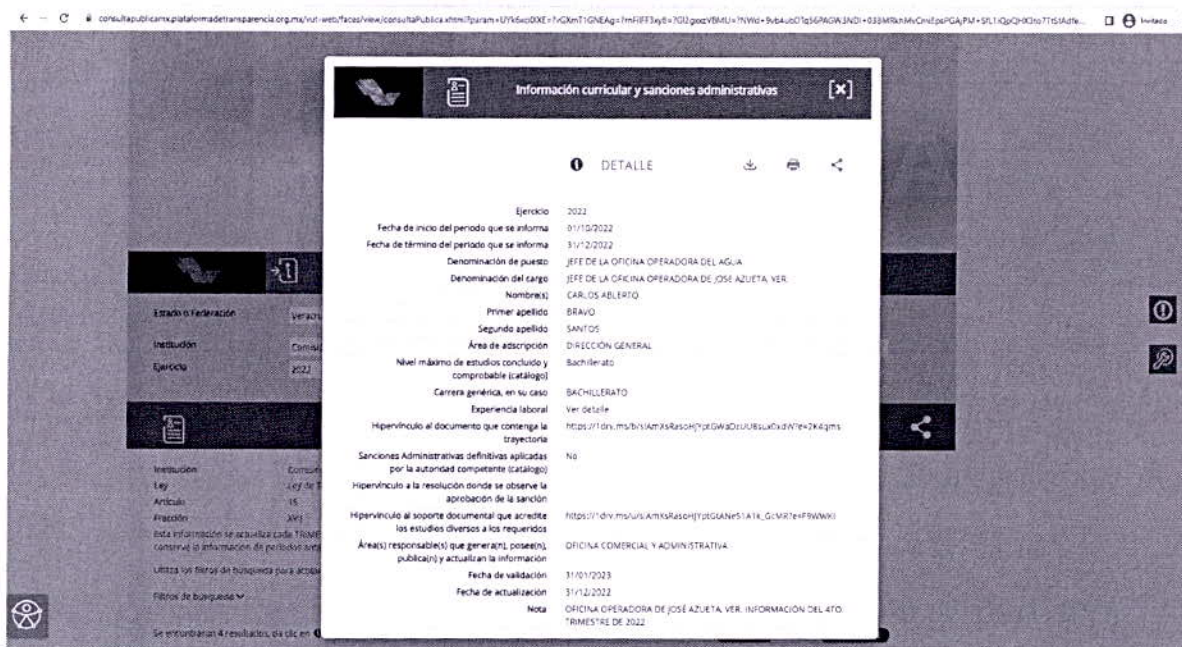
consultapublicamx.plataformadetransparencia.org.mx/vut-web/faces/view/consultaPublica.xhtml?param=UYk6wzDXE=7vGXmT1GNEAg=?mFIFF3xy8=7GUgoozVBMU=?NWd=9vb4ubO1qS6PAGW3NDl=03BMRkhMvCmEpsPGAJPM=SfL1iQpQHK3to7Tt5tAdfe... Invitado

Información curricular y sanciones administrativas [x]

DETALLE

| | |
|---|---|
| Ejercicio | 2022 |
| Fecha de inicio del periodo que se informa | 01/10/2022 |
| Fecha de término del periodo que se informa | 31/12/2022 |
| Denominación de puesto | JEFE DE LA OFICINA OPERADORA DEL AGUA |
| Denominación del cargo | JEFE DE LA OFICINA OPERADORA DE JOSE AZUETA, VER. |
| Nombre(s) | CARLOS ABLERTO |
| Primer apellido | BRAVO |
| Segundo apellido | SANTOS |
| Área de adscripción | DIRECCIÓN GENERAL |
| Nivel máximo de estudios concluido y comprobable (catálogo) | Bachillerato |
| Carrera genérica, en su caso | BACHILLERATO |
| Experiencia laboral | Ver detalle |
| Hipervínculo al documento que contenga la trayectoria | https://1drv.ms/b/s!AmKsRasoHJYptGWaDzUUBsux0xdW?e=2K4qms |
| Sanciones Administrativas definitivas aplicadas por la autoridad competente (catálogo) | No |
| Hipervínculo a la resolución donde se observe la aprobación de la sanción | |
| Hipervínculo al soporte documental que acredite los estudios diversos a los requeridos | https://1drv.ms/u/s!AmKsRasoHJYptGtANe51A1k_GcMR?e=F9WWKI |
| Área(s) responsable(s) que genera(n), posee(n), publica(n) y actualizan la información | OFICINA COMERCIAL Y ADMINISTRATIVA |
| Fecha de validación | 31/01/2023 |
| Fecha de actualización | 31/12/2022 |
| Nota | OFICINA OPERADORA DE JOSÉ AZUETA, VER. INFORMACIÓN DEL 4TO. TRIMESTRE DE 2022 |

Estado o Federación Veracru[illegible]
Institución Consu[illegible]
Ejercicio 2022

Institución Consu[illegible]
Ley Ley de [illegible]
Artículo 15
Fracción XVI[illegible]
Esta información se actualiza cada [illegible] conserve la información de periodos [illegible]
Utiliza los filtros de búsqueda para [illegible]
Filtros de búsqueda
Se encontraron 4 resultados, da clic en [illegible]